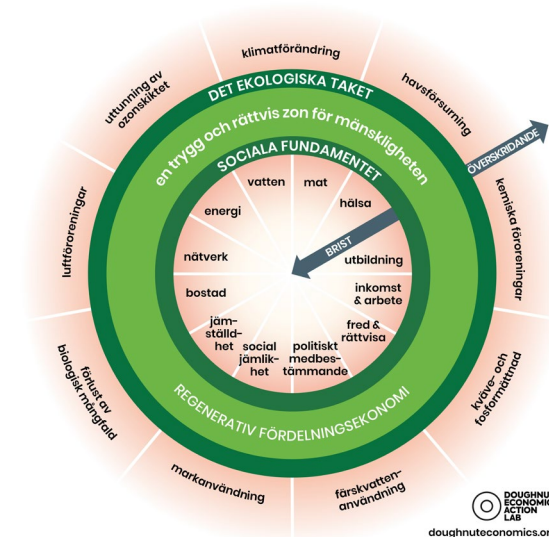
klimatförändring

havsförsurning

kemiska föroreningar

kväve- och fosformättnad

färskvattenanvändning

markanvändning

förlust av biologisk mångfald

luftföroreningar

uttunning av ozonskiktet

DET EKOLOGISKA TAKET

ÖVERSKRIDANDE

en trygg och rättvis zon för mänskligheten

SOCIALA FUNDAMENTET

BRIST

vatten

mat

hälsa

utbildning

inkomst & arbete

fred & rättvisa

politiskt medbestämmande

social jämlikhet

jämställdhet

bostad

nätverk

energi

REGENERATIV FÖRDELNINGSEKONOMI

DOUGHNU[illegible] ECONOMIC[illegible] ACTION LAB

doughnuteconomics.o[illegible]